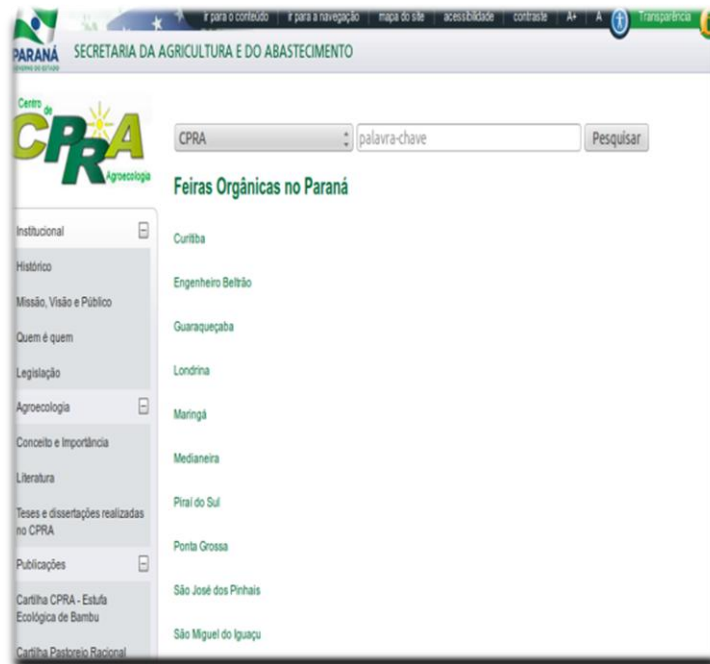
ir para o conteúdo | ir para a navegação | mapa do site | acessibilidade | contraste | A+ | A | Transparência

PARANÁ
GOVERNO DO ESTADO

SECRETARIA DA AGRICULTURA E DO ABASTECIMENTO

Centro de CPRA Agroecologia

CPRA
palavra-chave
Pesquisar

Feiras Orgânicas no Paraná

Institucional
Histórico
Missão, Visão e Público
Quem é quem
Legislação
Agroecologia
Conceito e Importância
Literatura
Teses e dissertações realizadas no CPRA
Publicações
Cartilha CPRA - Estufa Ecológica de Bambu
Cartilha Pastoreio Racional

Curitiba
Engenheiro Beltrão
Guaraqueçaba
Londrina
Maringá
Medianeira
Piraí do Sul
Ponta Grossa
São José dos Pinhais
São Miguel do Iguaçu